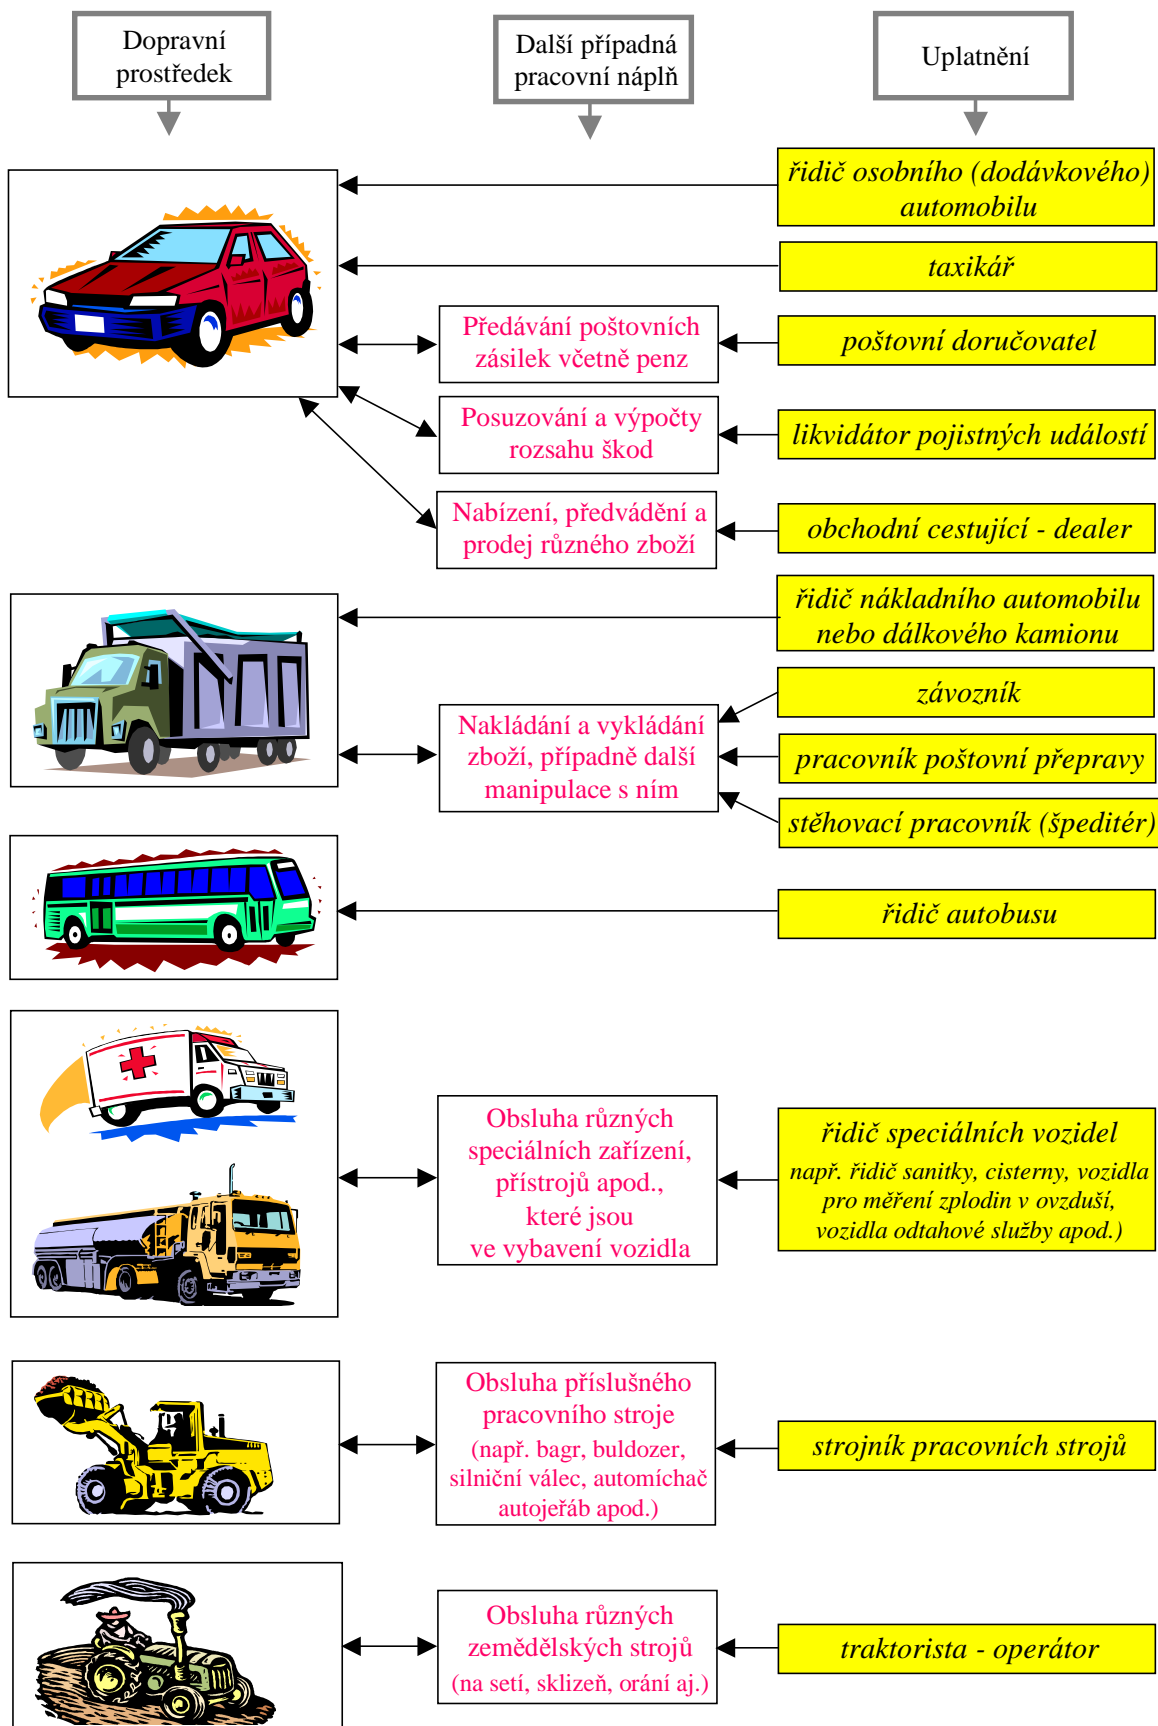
Dopravní prostředek

Další případná pracovní náplň

Uplatnění

řidič osobního (dodávkového) automobilu

taxikář

Předávání poštovních zásilek včetně penz

poštovní doručovatel

Posuzování a výpočty rozsahu škod

likvidátor pojistných událostí

Nabízení, předvádění a prodej různého zboží

obchodní cestující - dealer

řidič nákladního automobilu nebo dálkového kamionu

závozník

Nakládání a vykládání zboží, případně další manipulace s ním

pracovník poštovní přepravy

stěhovací pracovník (špeditér)

řidič autobusu

Obsluha různých speciálních zařízení, přístrojů apod., které jsou ve vybavení vozidla

řidič speciálních vozidel
např. řidič sanitky, cisterny, vozidla pro měření zplodin v ovzduší, vozidla odtahové služby apod.)

Obsluha příslušného pracovního stroje
(např. bagr, buldozer, silniční válec, automíchač autojeřáb apod.)

strojník pracovních strojů

Obsluha různých zemědělských strojů
(na setí, sklizeň, orání aj.)

traktorista - operátor